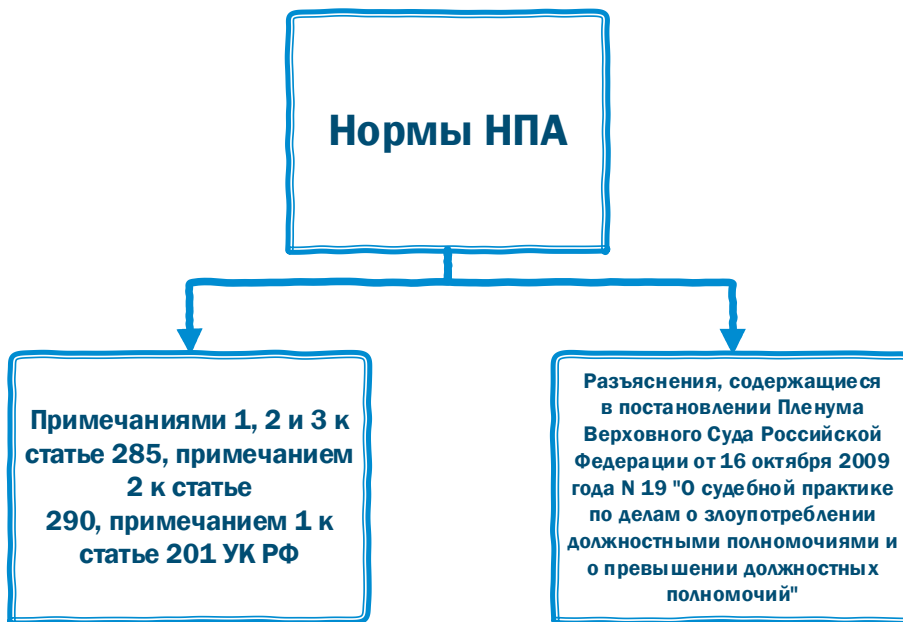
Нормы НПА

Примечаниями 1, 2 и 3 к статье 285, примечанием 2 к статье 290, примечанием 1 к статье 201 УК РФ

Разъяснения, содержащиеся в постановлении Пленума Верховного Суда Российской Федерации от 16 октября 2009 года N 19 "О судебной практике по делам о злоупотреблении должностными полномочиями и о превышении должностных полномочий"